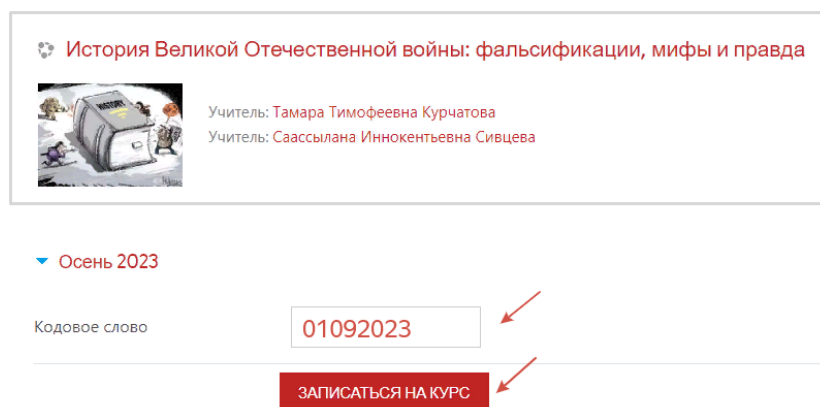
История Великой Отечественной войны: фальсификации, мифы и правда

Учитель: Тамара Тимофеевна Курчатова
Учитель: Саассылана Иннокентьевна Сивцева

Осень 2023

Кодовое слово 01092023

ЗАПИСАТЬСЯ НА КУРС